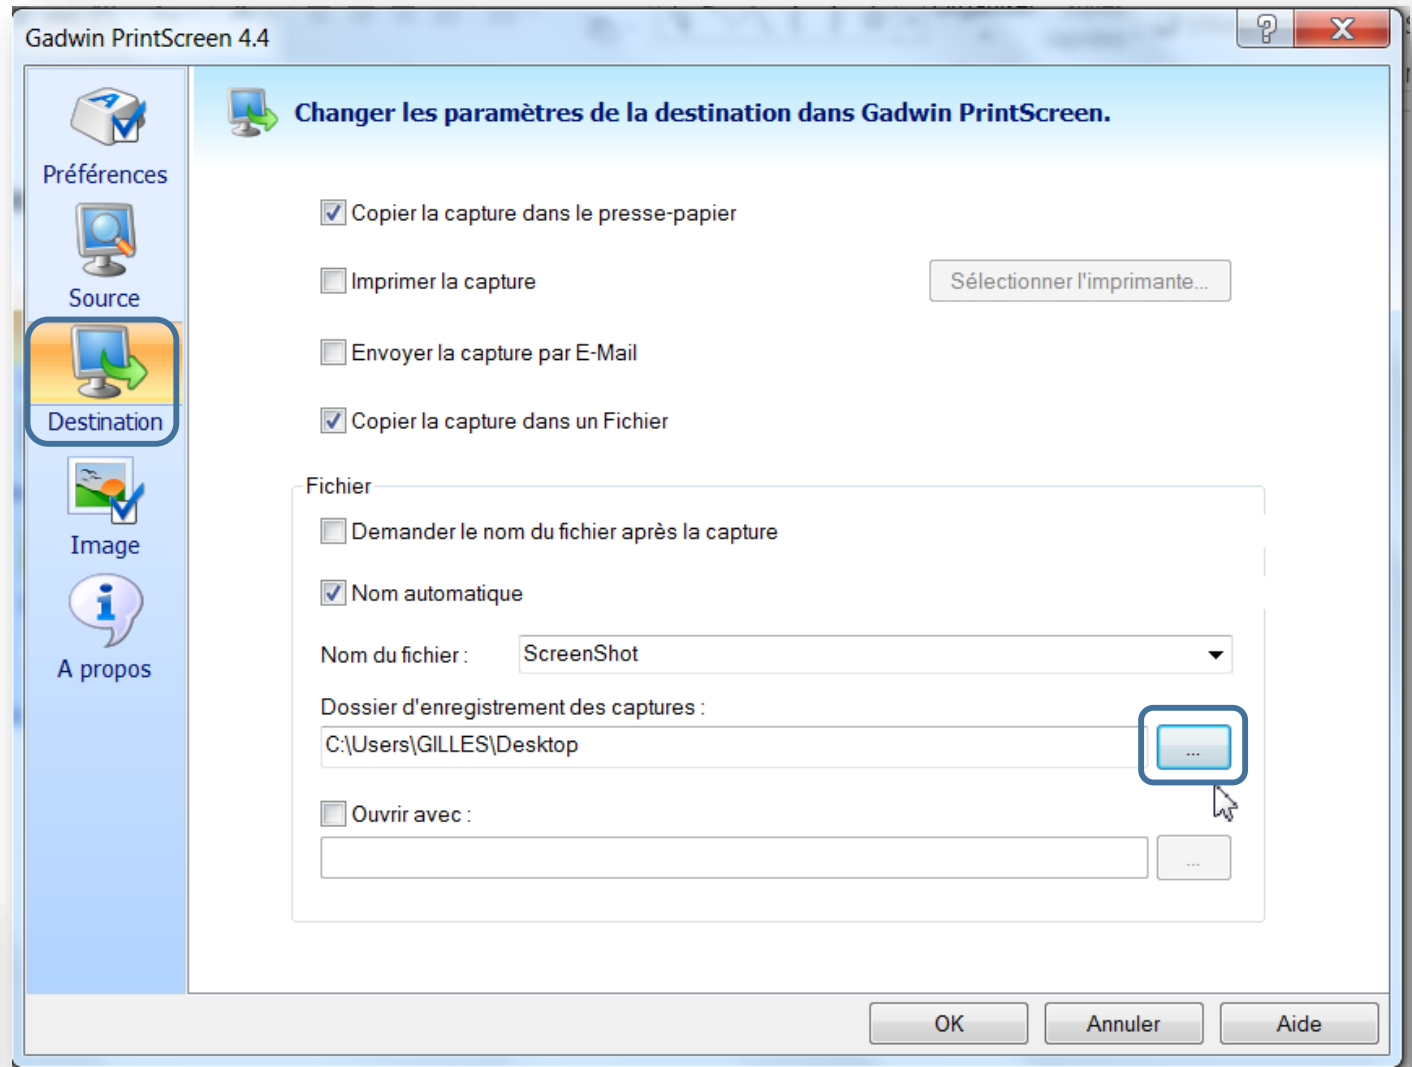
Gadwin PrintScreen 4.4

?

X

Préférences

Source

Destination

Image

A propos

Changer les paramètres de la destination dans Gadwin PrintScreen.

Copier la capture dans le presse-papier

Imprimer la capture

Sélectionner l'imprimante...

Envoyer la capture par E-Mail

Copier la capture dans un Fichier

Fichier

Demander le nom du fichier après la capture

Nom automatique

Nom du fichier :

ScreenShot

Dossier d'enregistrement des captures :

C:\Users\GILLES\Desktop

...

Ouvrir avec :

...

OK

Annuler

Aide